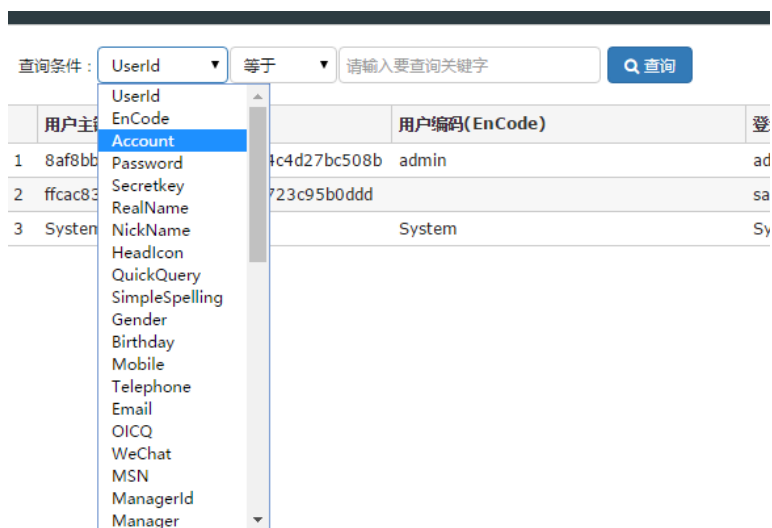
查询条件： UserId ▼ 等于 ▼ 请输入要查询关键字 查询

UserId
EnCode
Account
Password
Secretkey
RealName
NickName
HeadIcon
QuickQuery
SimpleSpelling
Gender
Birthday
Mobile
Telephone
Email
OICQ
WeChat
MSN
ManagerId
Manager

| | 用户主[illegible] | 用户编码(EnCode) | 登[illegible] |
|---|---|---|---|
| 1 | 8af8bb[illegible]4c4d27bc508b | admin | ad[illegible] |
| 2 | ffcac83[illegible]723c95b0ddd | | sa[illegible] |
| 3 | System | System | Sy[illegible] |